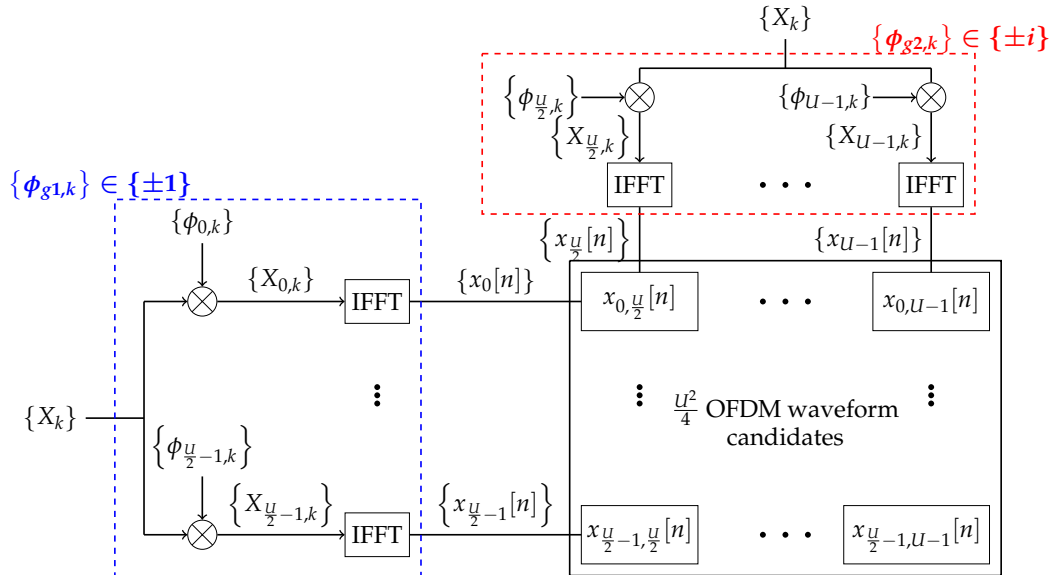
$\{X_k\}$

$\{\boldsymbol{\phi}_{g2,k}\} \in \{\pm i\}$

$\{\phi_{\frac{U}{2},k}\}$

$\{\phi_{U-1,k}\}$

$\{X_{\frac{U}{2},k}\}$

$\{X_{U-1,k}\}$

IFFT

IFFT

$\{\boldsymbol{\phi}_{g1,k}\} \in \{\pm 1\}$

$\{\phi_{0,k}\}$

$\{x_{\frac{U}{2}}[n]\}$

$\{x_{U-1}[n]\}$

$\{X_{0,k}\}$

IFFT

$\{x_0[n]\}$

$x_{0,\frac{U}{2}}[n]$

$x_{0,U-1}[n]$

$\{X_k\}$

$\frac{U^2}{4}$ OFDM waveform candidates

$\{\phi_{\frac{U}{2}-1,k}\}$

$\{X_{\frac{U}{2}-1,k}\}$

IFFT

$\{x_{\frac{U}{2}-1}[n]\}$

$x_{\frac{U}{2}-1,\frac{U}{2}}[n]$

$x_{\frac{U}{2}-1,U-1}[n]$